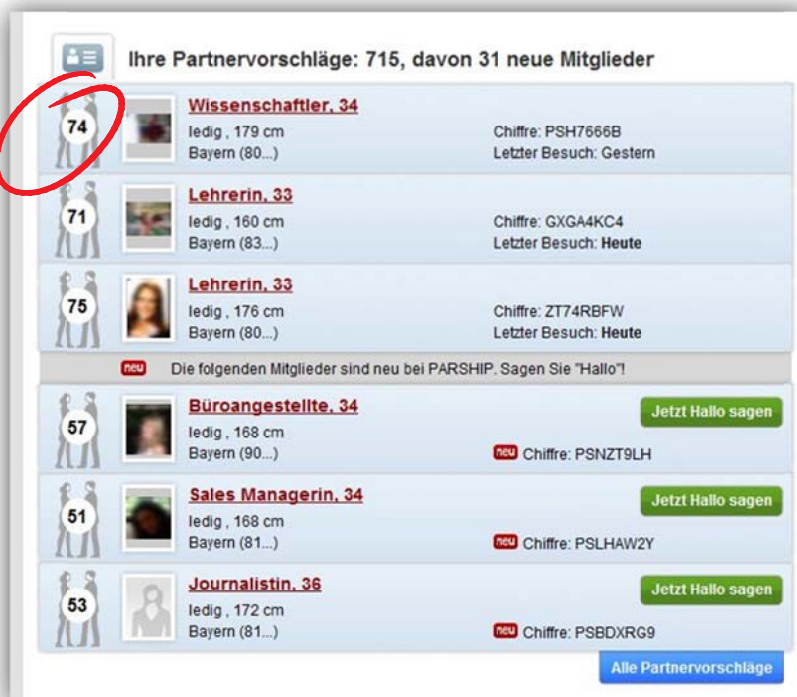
Ihre Partnervorschläge: 715, davon 31 neue Mitglieder

74
Wissenschaftler, 34
ledig , 179 cm
Bayern (80...)
Chiffre: PSH7666B
Letzter Besuch: Gestern

71
Lehrerin, 33
ledig , 160 cm
Bayern (83...)
Chiffre: GXGA4KC4
Letzter Besuch: Heute

75
Lehrerin, 33
ledig , 176 cm
Bayern (80...)
Chiffre: ZT74RBFW
Letzter Besuch: Heute

neu Die folgenden Mitglieder sind neu bei PARSHIP. Sagen Sie "Hallo"!

57
Büroangestellte, 34
ledig , 168 cm
Bayern (90...)
Jetzt Hallo sagen
neu Chiffre: PSNZT9LH

51
Sales Managerin, 34
ledig , 168 cm
Bayern (81...)
Jetzt Hallo sagen
neu Chiffre: PSLHAW2Y

53
Journalistin, 36
ledig , 172 cm
Bayern (81...)
Jetzt Hallo sagen
neu Chiffre: PSBDXRG9

Alle Partnervorschläge